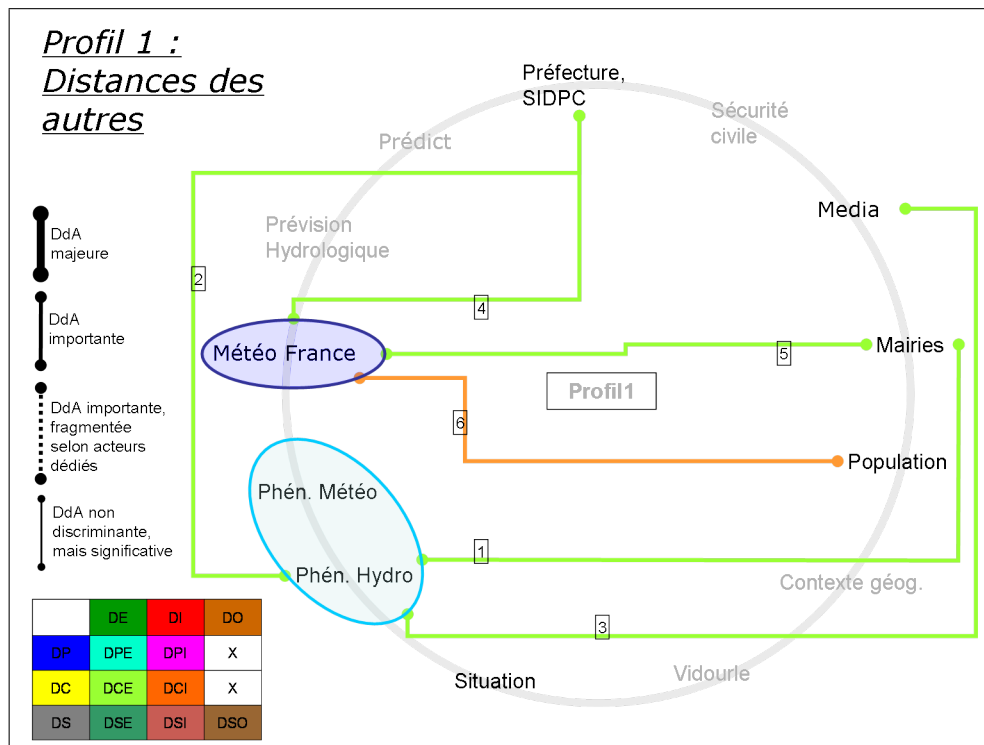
Profil 1 : Distances des autres

Préfecture, SIDPC

Sécurité civile

Prédict

Media

Prévision Hydrologique

DdA majeure

DdA importante

DdA importante, fragmentée selon acteurs dédiés

DdA non discriminante, mais significative

2

4

Météo France

5

Mairies

Profil1

6

Population

Phén. Météo

1

Phén. Hydro

Contexte géog.

3

Situation

Vidourle

|  | DE | DI | DO |
|---|---|---|---|
| DP | DPE | DPI | X |
| DC | DCE | DCI | X |
| DS | DSE | DSI | DSO |